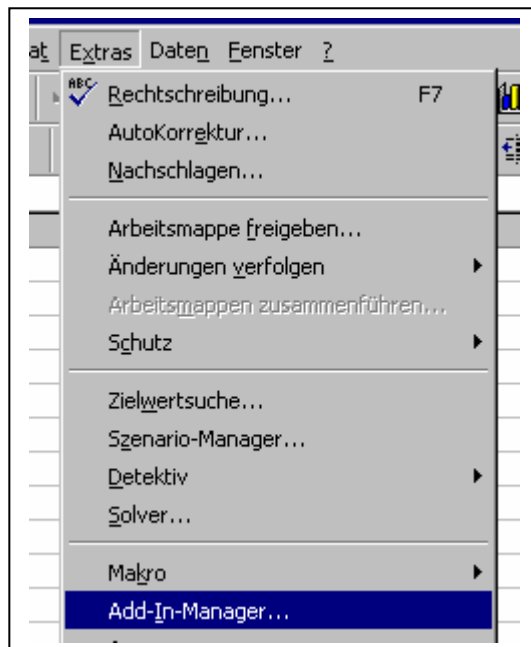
at Extras Daten Fenster ?

ABC Rechtschreibung... F7
AutoKorrektur...
Nachschlagen...

Arbeitsmappe freigeben...
Änderungen verfolgen
Arbeitsmappen zusammenführen...
Schutz

Zielwertsuche...
Szenario-Manager...
Detektiv
Solver...

Makro
Add-In-Manager...